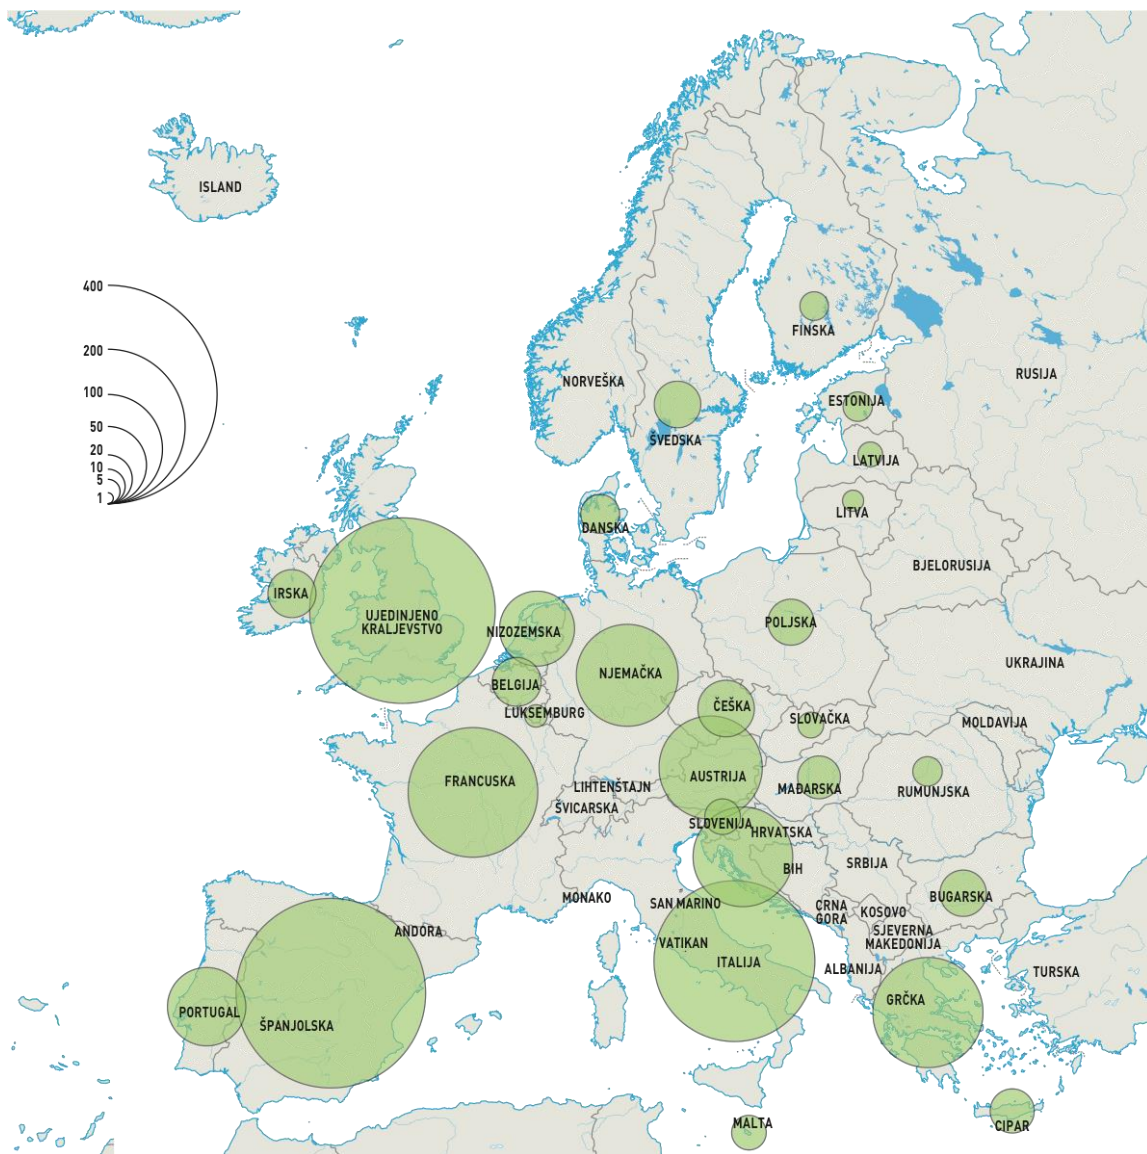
ISLAND

400
200
100
50
20
10
5
1

FINSKA
NORVEŠKA
RUSIJA
ESTONIJA
ŠVEDSKA
LATVIJA
LITVA
DANSKA
BJELORUSIJA
IRSKA
UJEDINJENO KRALJEVSTVO
NIZOZEMSKA
POLJSKA
UKRAJINA
BELGIJA
NJEMAČKA
LUKSEMBURG
ČEŠKA
SLOVAČKA
MOLDAVIJA
FRANCUSKA
LIHTENŠTAJN
AUSTRIJA
MAĐARSKA
RUMUNJSKA
ŠVICARSKA
SLOVENIJA
HRVATSKA
SRBIJA
BIH
MONAKO
SAN MARINO
CRNA GORA
KOSOVO
BUGARSKA
ANDORA
SJEVERNA MAKEDONIJA
VATIKAN
ITALIJA
ALBANIJA
TURSKA
PORTUGAL
ŠPANJOLSKA
GRČKA
MALTA
CIPAR